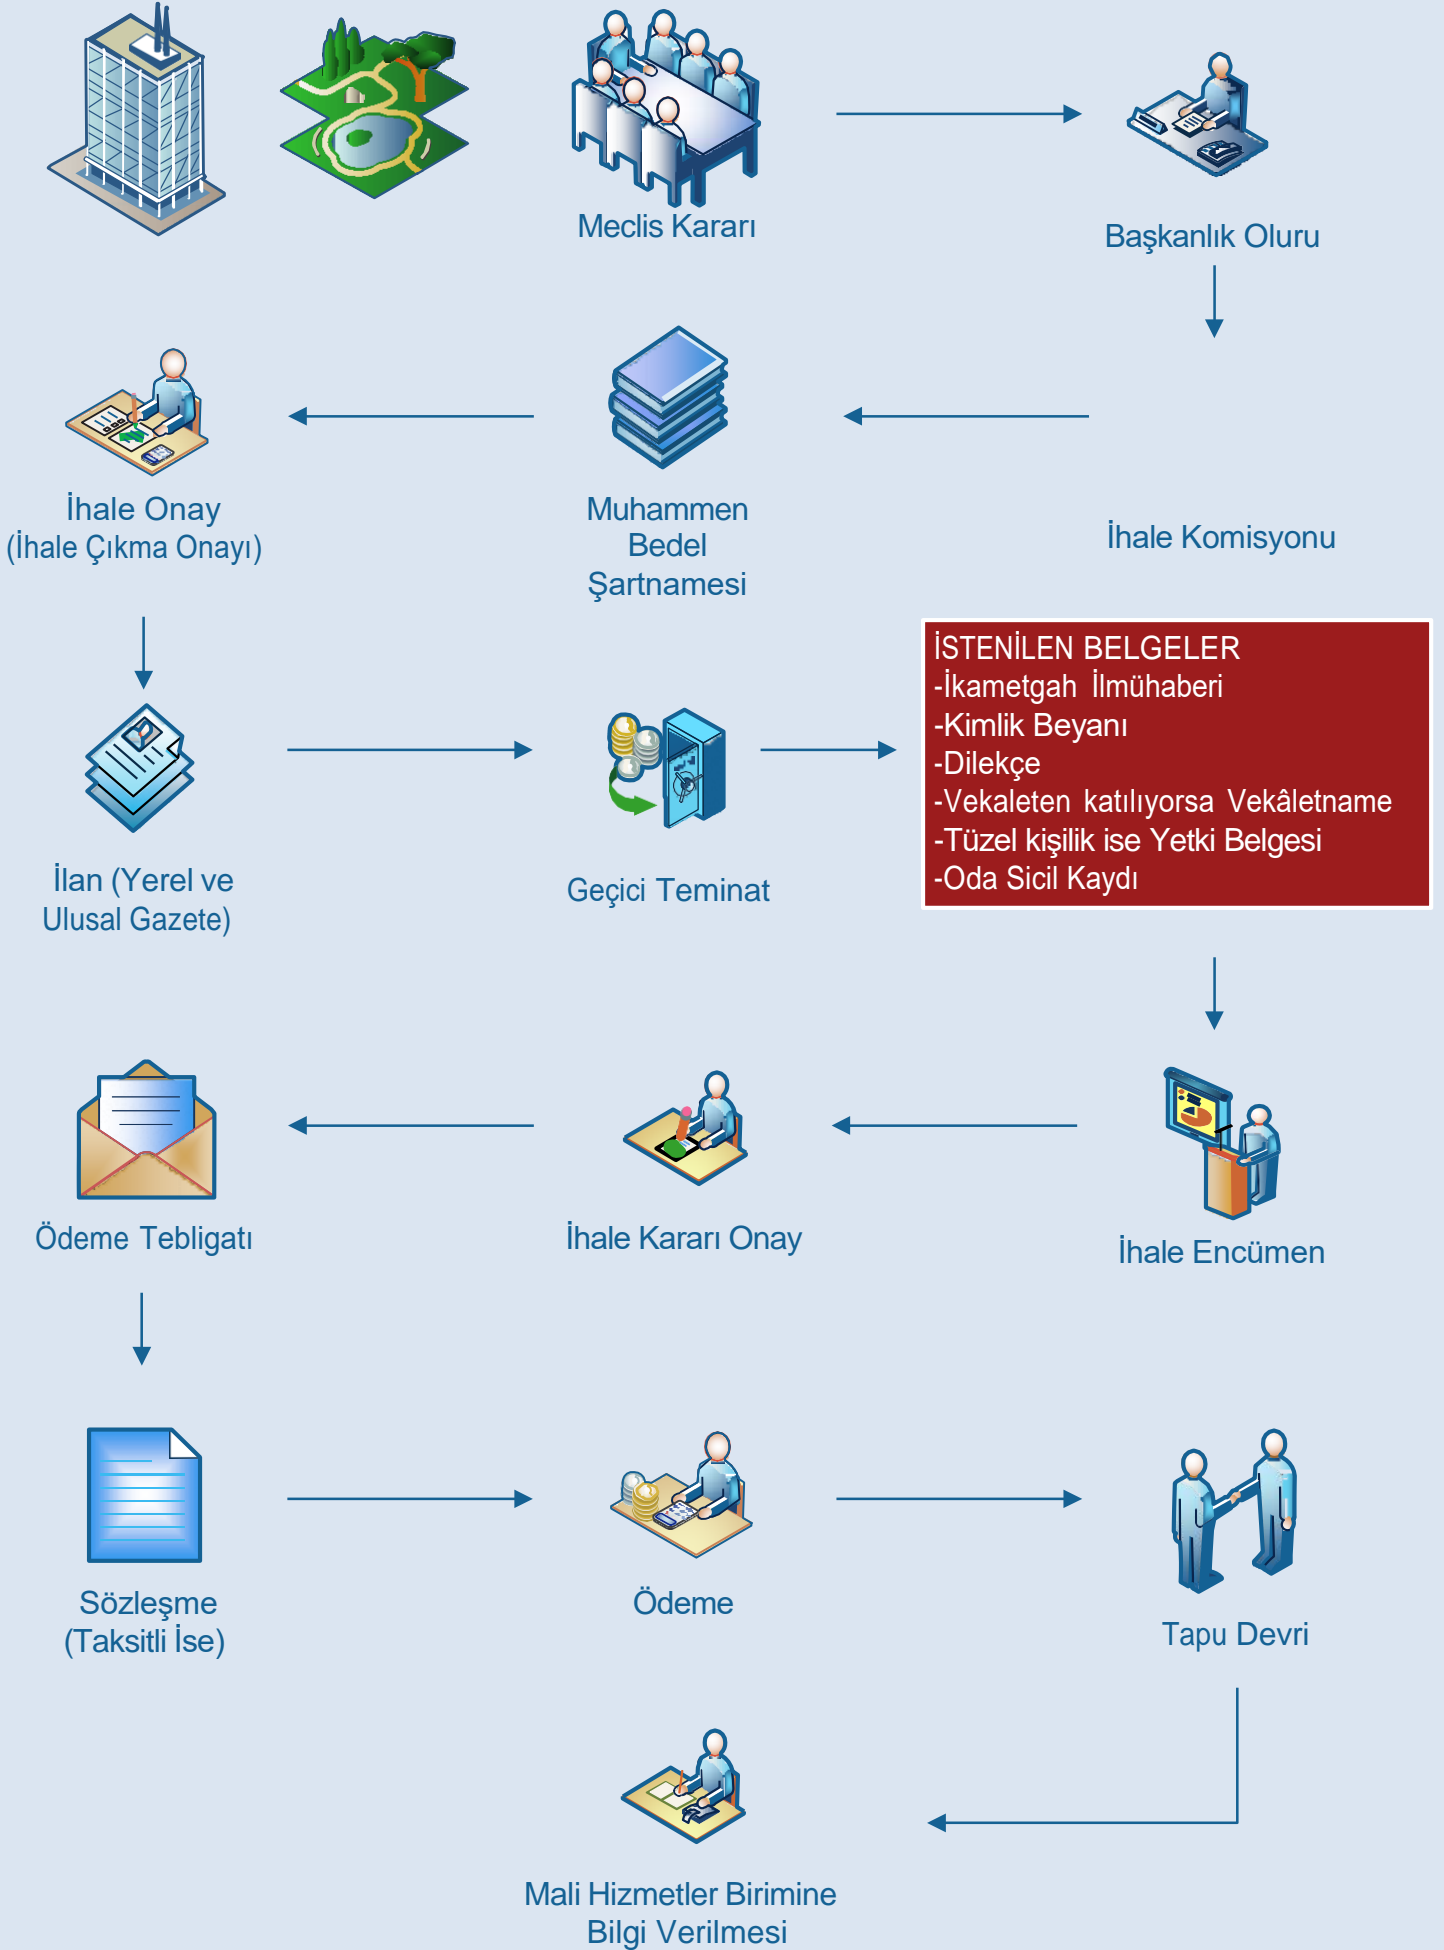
Meclis Kararı

Başkanlık Oluru

İhale Onay
(İhale Çıkma Onayı)

Muhammen
Bedel
Şartnamesi

İhale Komisyonu

İSTENİLEN BELGELER
-İkametgah İlmühaberi
-Kimlik Beyanı
-Dilekçe
-Vekaleten katılıyorsa Vekâletname
-Tüzel kişilik ise Yetki Belgesi
-Oda Sicil Kaydı

İlan (Yerel ve
Ulusal Gazete)

Geçici Teminat

Ödeme Tebligatı

İhale Kararı Onay

İhale Encümen

Sözleşme
(Taksitli İse)

Ödeme

Tapu Devri

Mali Hizmetler Birimine
Bilgi Verilmesi